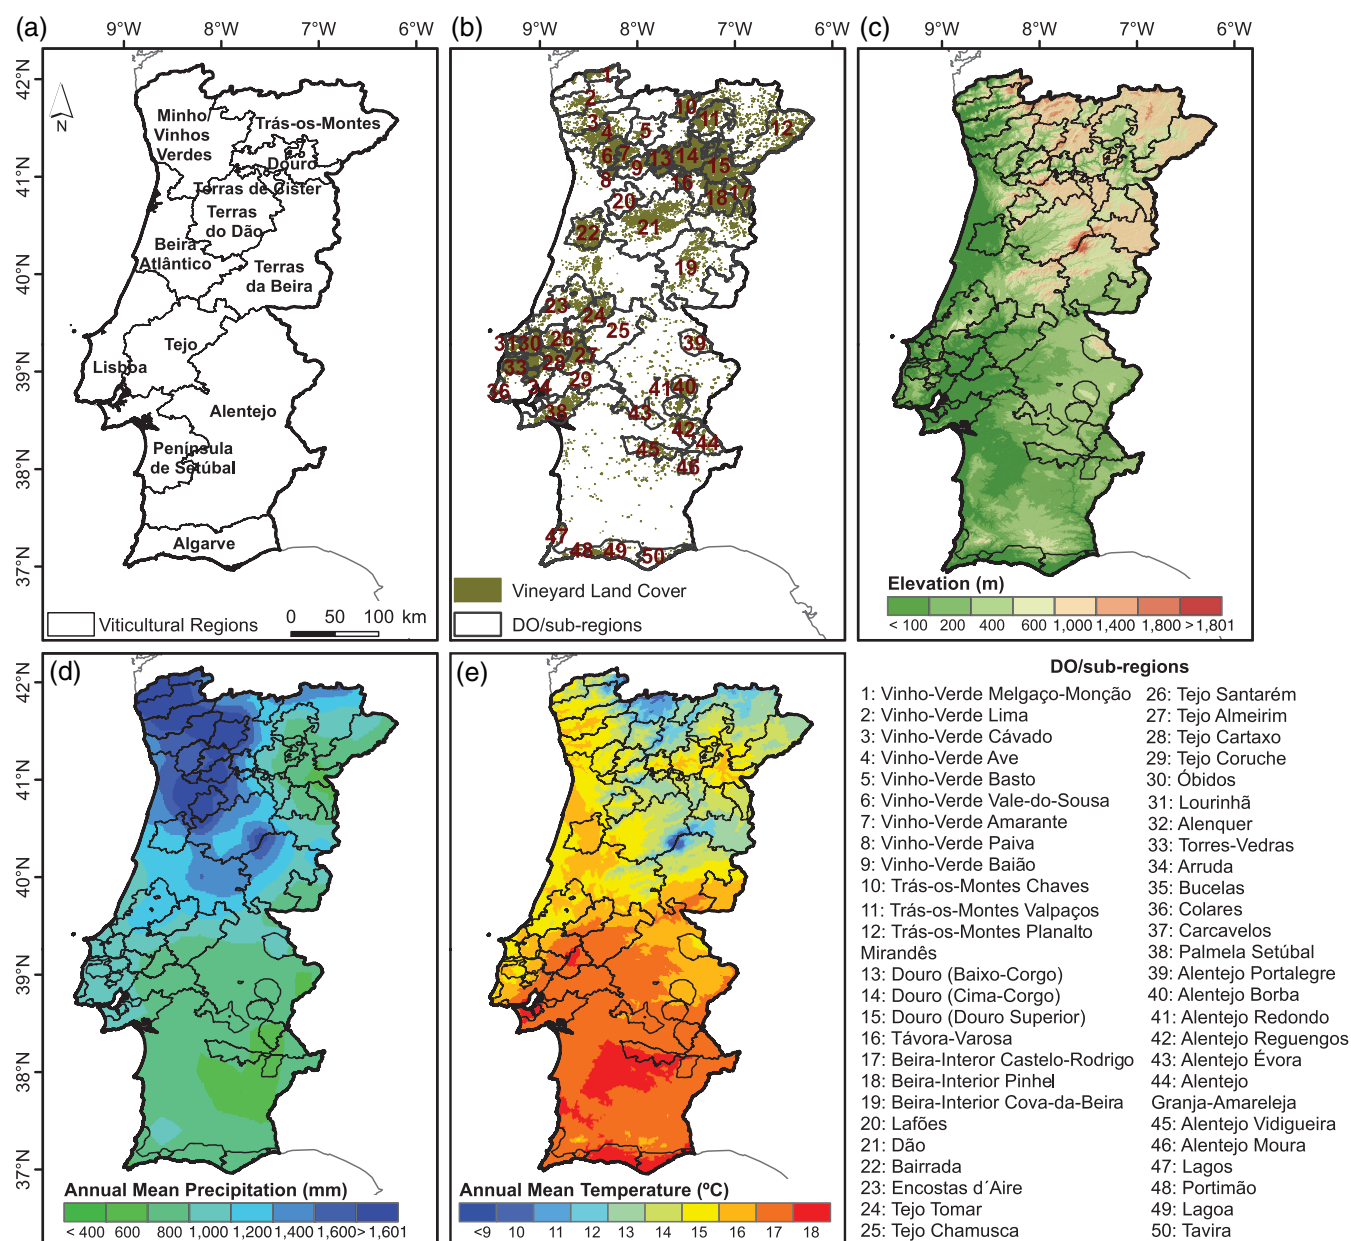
(a) 9°W 8°W 7°W 6°W
42°N 41°N 40°N 39°N 38°N 37°N
N
Minho Vinhos Verdes
Trás-os-Montes
Douro
Terras de Cister
Terras do Dão
Beira Atlântico
Terras da Beira
Tejo
Lisboa
Alentejo
Península de Setúbal
Algarve
Viticultural Regions
0 50 100 km

(b) 9°W 8°W 7°W 6°W
1 2 3 4 5 6 7 8 9 10 11 12 13 14 15 16 17 18 19 20 21 22 23 24 25 26 27 28 29 30 31 32 33 34 35 36 37 38 39 40 41 42 43 44 45 46 47 48 49 50
Vineyard Land Cover
DO/sub-regions

(c) 9°W 8°W 7°W 6°W
Elevation (m)
< 100 200 400 600 1,000 1,400 1,800 > 1,801

(d)
42°N 41°N 40°N 39°N 38°N 37°N
Annual Mean Precipitation (mm)
< 400 600 800 1,000 1,200 1,400 1,600 > 1,601

(e)
Annual Mean Temperature (ºC)
<9 10 11 12 13 14 15 16 17 18

DO/sub-regions
1: Vinho-Verde Melgaço-Monção
2: Vinho-Verde Lima
3: Vinho-Verde Cávado
4: Vinho-Verde Ave
5: Vinho-Verde Basto
6: Vinho-Verde Vale-do-Sousa
7: Vinho-Verde Amarante
8: Vinho-Verde Paiva
9: Vinho-Verde Baião
10: Trás-os-Montes Chaves
11: Trás-os-Montes Valpaços
12: Trás-os-Montes Planalto Mirandês
13: Douro (Baixo-Corgo)
14: Douro (Cima-Corgo)
15: Douro (Douro Superior)
16: Távora-Varosa
17: Beira-Interor Castelo-Rodrigo
18: Beira-Interior Pinhel
19: Beira-Interior Cova-da-Beira
20: Lafões
21: Dão
22: Bairrada
23: Encostas d´Aire
24: Tejo Tomar
25: Tejo Chamusca
26: Tejo Santarém
27: Tejo Almeirim
28: Tejo Cartaxo
29: Tejo Coruche
30: Óbidos
31: Lourinhã
32: Alenquer
33: Torres-Vedras
34: Arruda
35: Bucelas
36: Colares
37: Carcavelos
38: Palmela Setúbal
39: Alentejo Portalegre
40: Alentejo Borba
41: Alentejo Redondo
42: Alentejo Reguengos
43: Alentejo Évora
44: Alentejo Granja-Amareleja
45: Alentejo Vidigueira
46: Alentejo Moura
47: Lagos
48: Portimão
49: Lagoa
50: Tavira